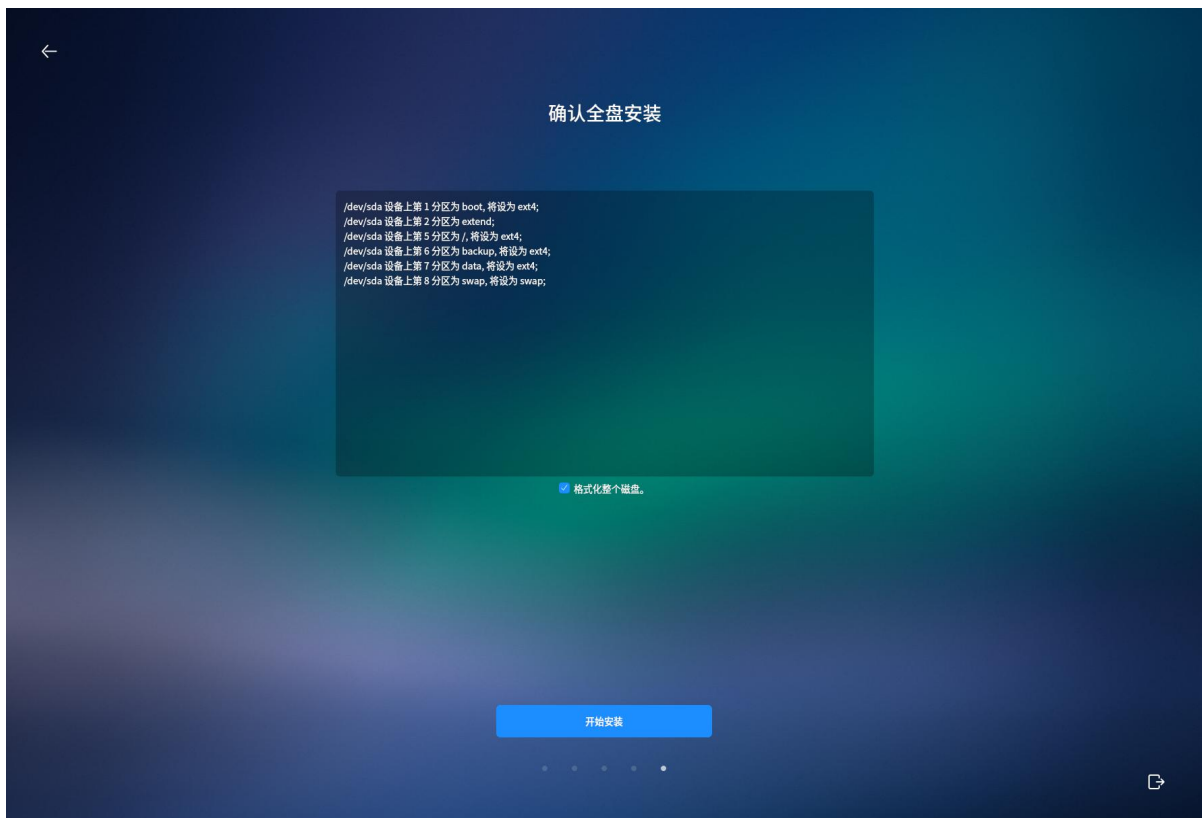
确认全盘安装

/dev/sda 设备上第 1 分区为 boot, 将设为 ext4;
/dev/sda 设备上第 2 分区为 extend;
/dev/sda 设备上第 5 分区为 /, 将设为 ext4;
/dev/sda 设备上第 6 分区为 backup, 将设为 ext4;
/dev/sda 设备上第 7 分区为 data, 将设为 ext4;
/dev/sda 设备上第 8 分区为 swap, 将设为 swap;

格式化整个磁盘。

开始安装